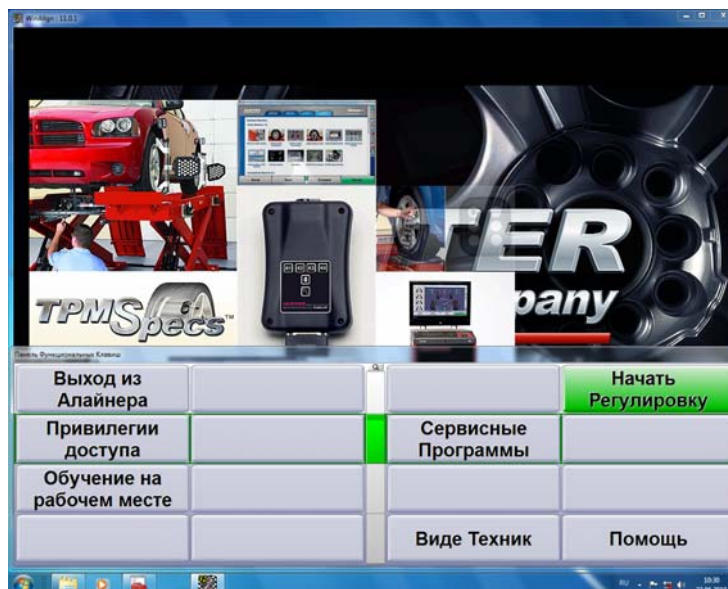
WinAlign 11.0.1

TPMSpecs

TER

pany

Панель Функциональных Клавиш

Выход из Алайнера

Начать Регулировку

Привилегии доступа

Сервисные Программы

Обучение на рабочем месте

Виде Техник

Помощь

RU

10:30